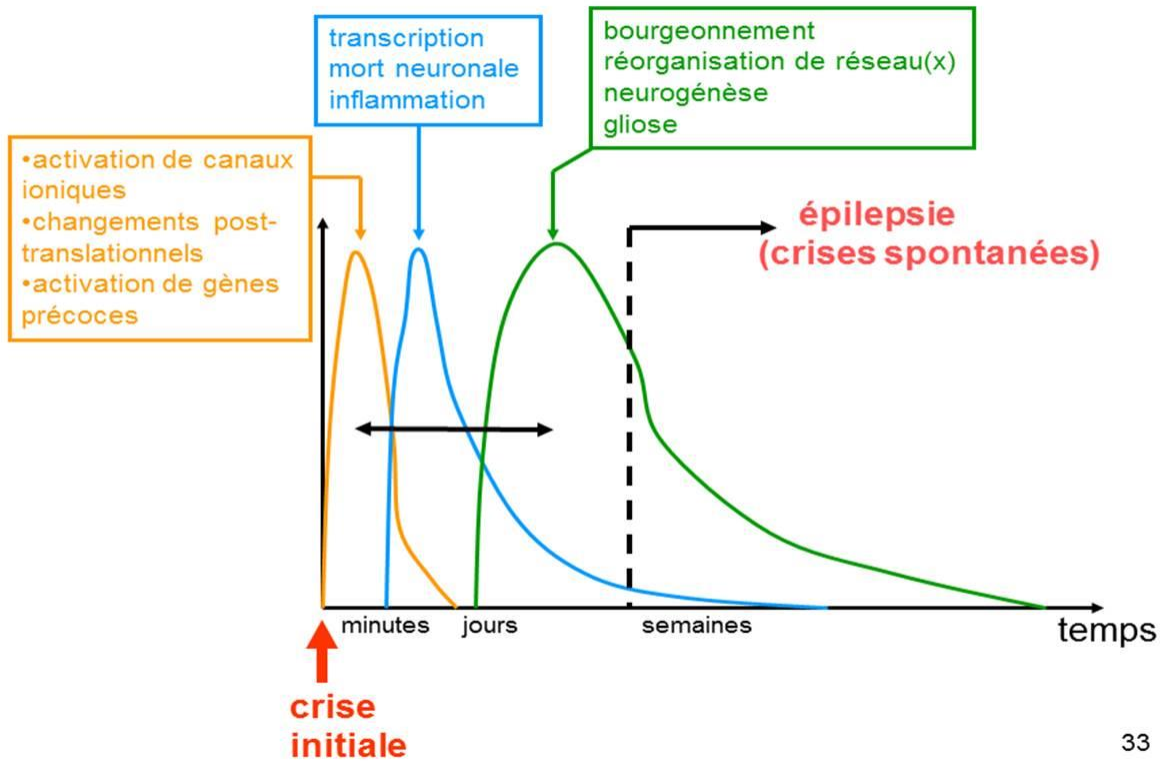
transcription
mort neuronale
inflammation

bourgeonnement
réorganisation de réseau(x)
neurogénèse
gliose

•activation de canaux ioniques
•changements post-translationnels
•activation de gènes précoces

épilepsie
(crises spontanées)

minutes
jours
semaines
temps

crise
initiale

33